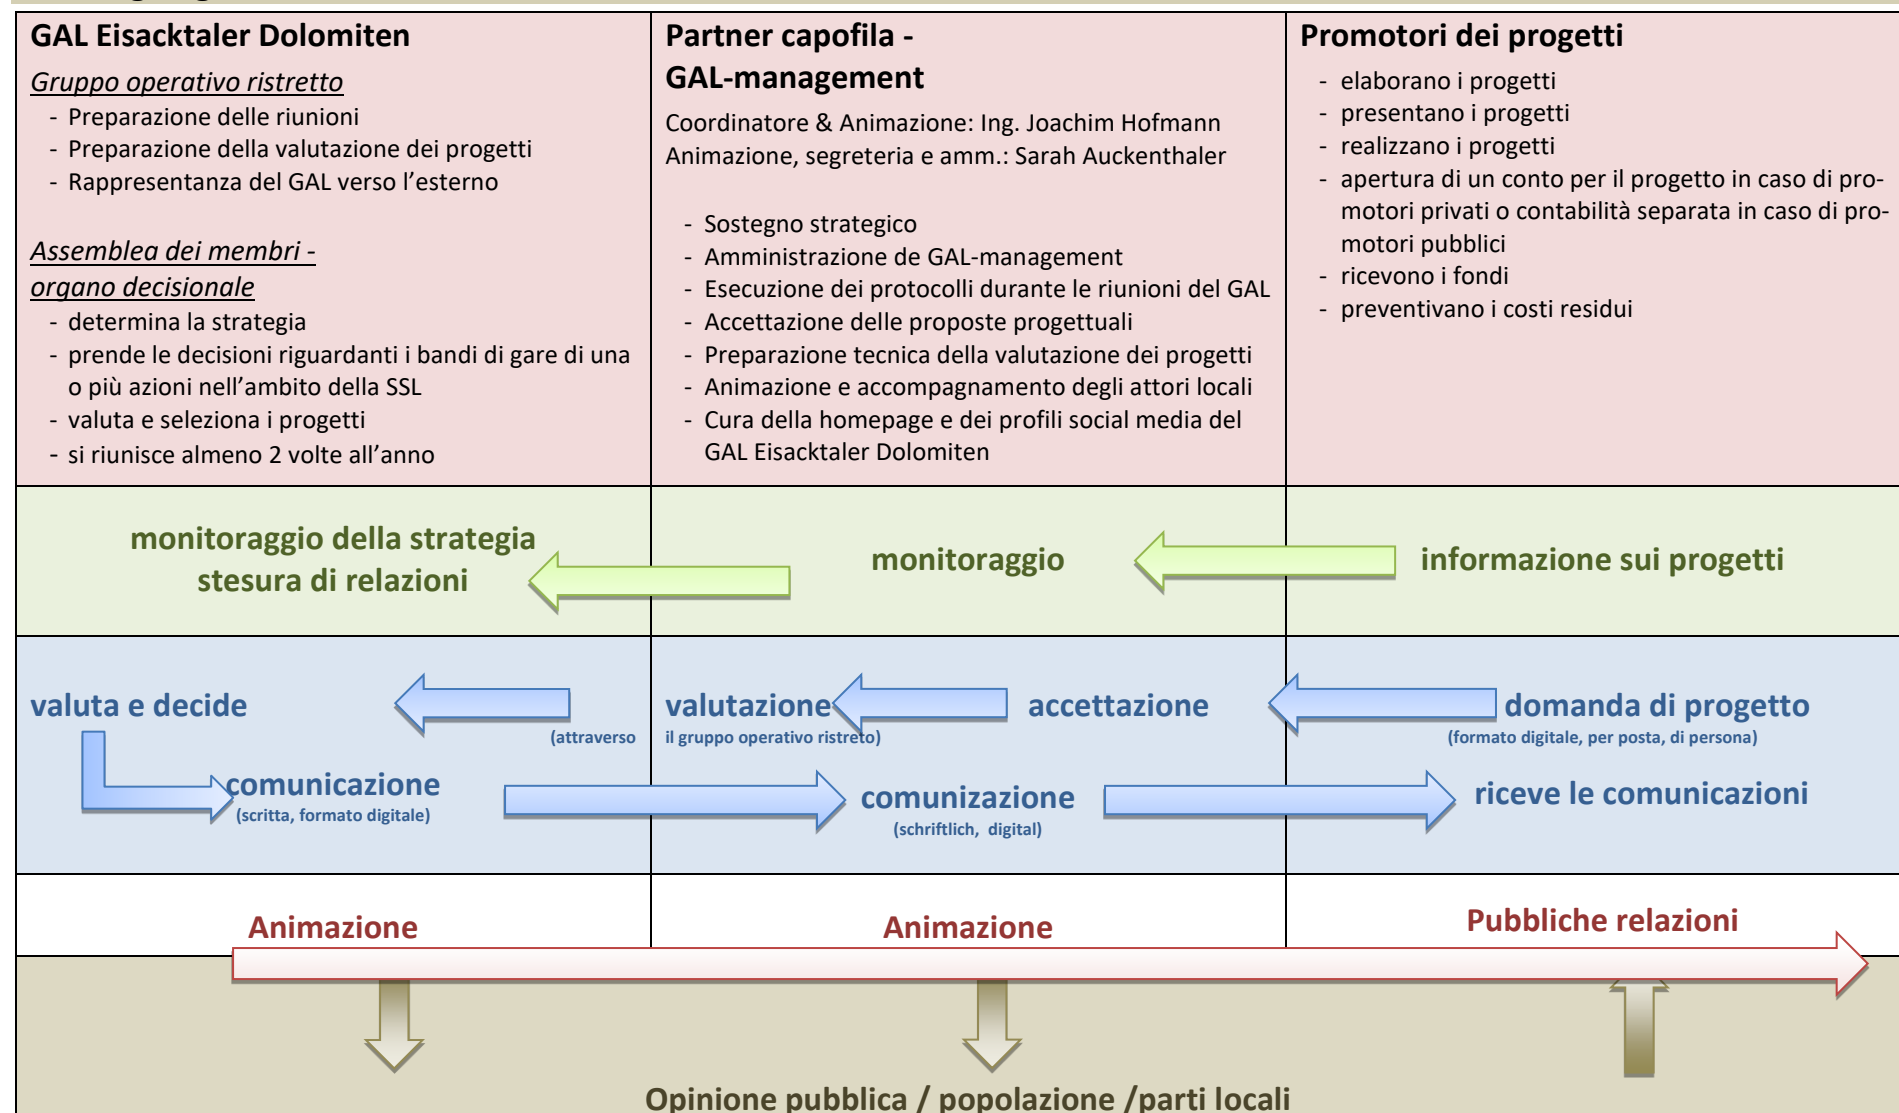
GAL Eisacktaler Dolomiten

Gruppo operativo ristretto
- Preparazione delle riunioni
- Preparazione della valutazione dei progetti
- Rappresentanza del GAL verso l'esterno

Assemblea dei membri - organo decisionale
- determina la strategia
- prende le decisioni riguardanti i bandi di gare di una o più azioni nell'ambito della SSL
- valuta e seleziona i progetti
- si riunisce almeno 2 volte all'anno

Partner capofila - GAL-management

Coordinatore & Animazione: Ing. Joachim Hofmann
Animazione, segreteria e amm.: Sarah Auckenthaler

- Sostegno strategico
- Amministrazione de GAL-management
- Esecuzione dei protocolli durante le riunioni del GAL
- Accettazione delle proposte progettuali
- Preparazione tecnica della valutazione dei progetti
- Animazione e accompagnamento degli attori locali
- Cura della homepage e dei profili social media del GAL Eisacktaler Dolomiten

Promotori dei progetti
- elaborano i progetti
- presentano i progetti
- realizzano i progetti
- apertura di un conto per il progetto in caso di promotori privati o contabilità separata in caso di promotori pubblici
- ricevono i fondi
- preventivano i costi residui

monitoraggio della strategia
stesura di relazioni

monitoraggio

informazione sui progetti

valuta e decide

(attraverso il gruppo operativo ristretto)

valutazione

accettazione

domanda di progetto
(formato digitale, per posta, di persona)

comunicazione
(scritta, formato digitale)

comunizazione
(schriftlich, digital)

riceve le comunicazioni

Animazione

Animazione

Pubbliche relazioni

Opinione pubblica / popolazione /parti locali